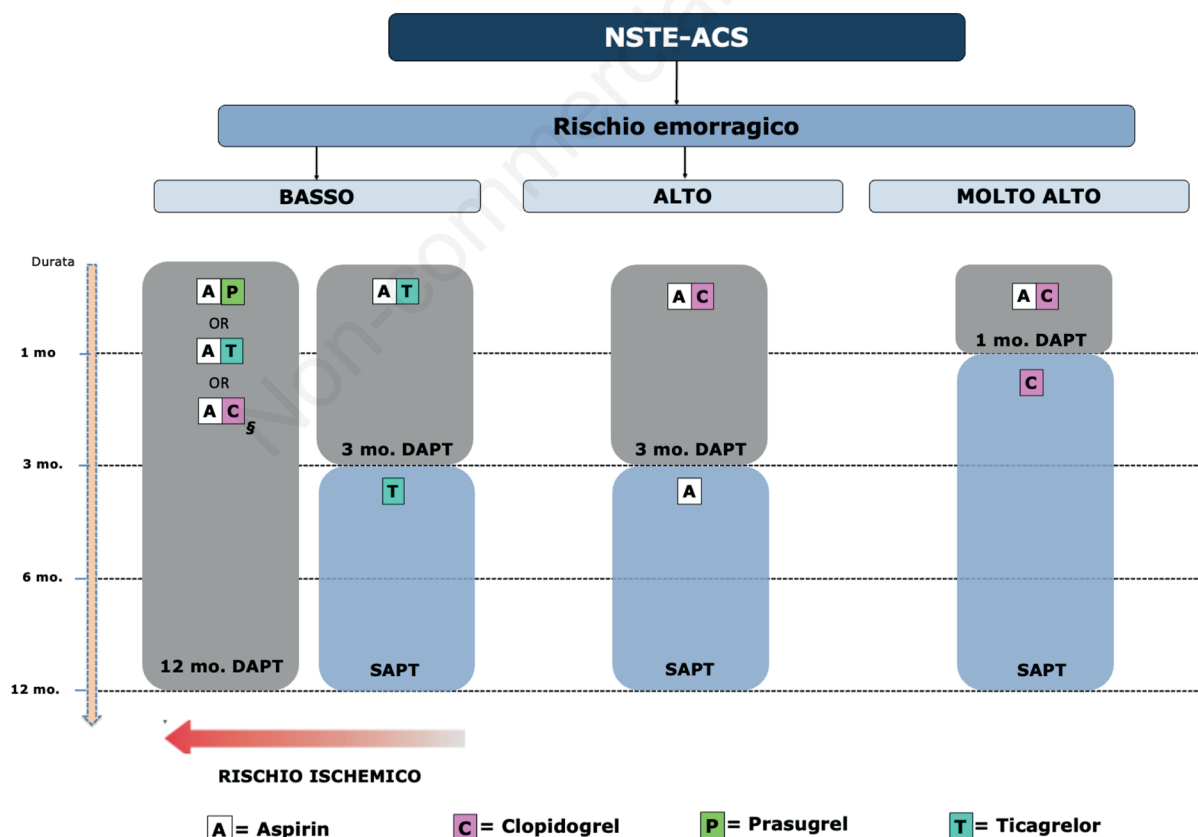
NSTE-ACS

Rischio emorragico

BASSO

ALTO

MOLTO ALTO

Durata

1 mo

3 mo.

6 mo.

12 mo.

A P
OR
A T
OR
A C §

12 mo. DAPT

A T

3 mo. DAPT

T

SAPT

A C

3 mo. DAPT

A

SAPT

A C

1 mo. DAPT

C

SAPT

RISCHIO ISCHEMICO

A = Aspirin
C = Clopidogrel
P = Prasugrel
T = Ticagrelor

Non-commercial